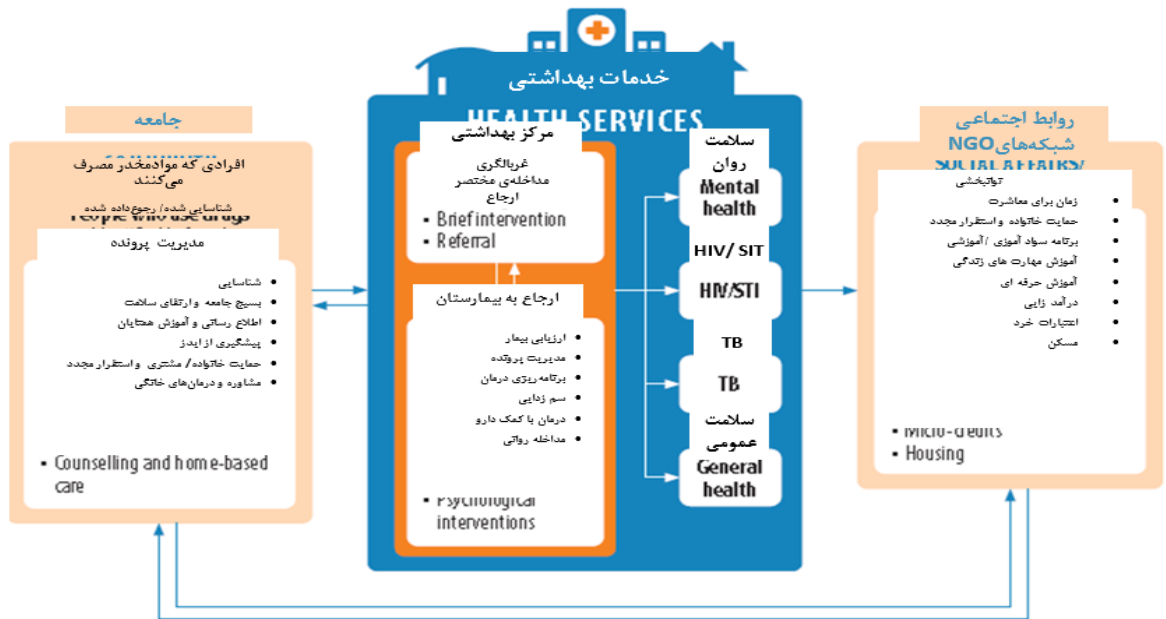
خدمات بهداشتی
HEALTH SERVICES

جامعه

افرادی که موادمخدر مصرف می‌کنند
شناسایی شده/ رجوع‌داده شده
People who use drugs

مدیریت پرونده
• شناسایی
• بسیج جامعه و ارتقای سلامت
• اطلاع رسانی و آموزش همتایان
• پیشگیری از ایدز
• حمایت خانواده/ مشتری و استقرار مجدد
• مشاوره و درمان‌های خانگی
• Counselling and home-based care

مرکز بهداشتی
غربالگری
مداخله‌ی مختصر
ارجاع
• Brief intervention
• Referral

ارجاع به بیمارستان
• ارزیابی بیمار
• مدیریت پرونده
• برنامه‌ریزی درمان
• سم زدایی
• درمان با کمک دارو
• مداخله روانی
• Psychological interventions

سلامت روان
Mental health
HIV/ SIT
HIV/STI
TB
TB
سلامت عمومی
General health

روابط اجتماعی
شبکه‌هایNGO
SOCIAL AFFAIRS/

توانبخشی
• زمان برای معاشرت
• حمایت خانواده و استقرار مجدد
• برنامه سواد آموزی /آموزشی
• آموزش مهارت های زندگی
• آموزش حرفه ای
• درآمد زایی
• اعتبارات خرد
• مسکن
• Micro-credits
• Housing